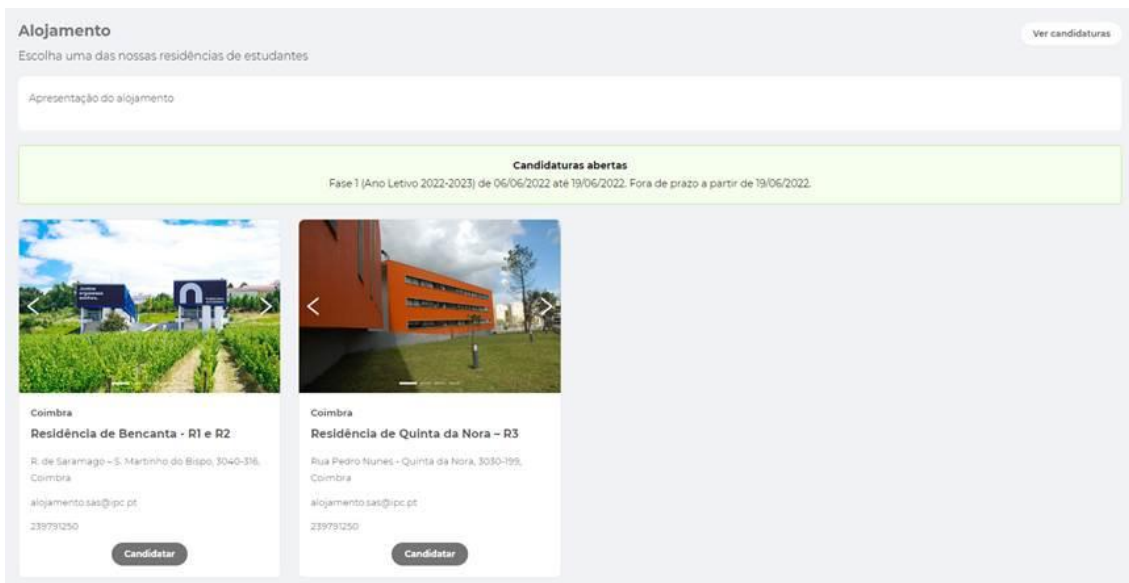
Alojamento

Escolha uma das nossas residências de estudantes

Ver candidaturas

Apresentação do alojamento

Candidaturas abertas

Fase 1 (Ano Letivo 2022-2023) de 06/06/2022 até 19/06/2022. Fora de prazo a partir de 19/06/2022.

Coimbra

Residência de Bencanta - R1 e R2

R. de Saramago – S. Martinho do Bispo, 3040-316, Coimbra

alojamento.sas@ipc.pt

239791250

Candidatar

Coimbra

Residência de Quinta da Nora – R3

Rua Pedro Nunes - Quinta da Nora, 3030-199, Coimbra

alojamento.sas@ipc.pt

239791250

Candidatar